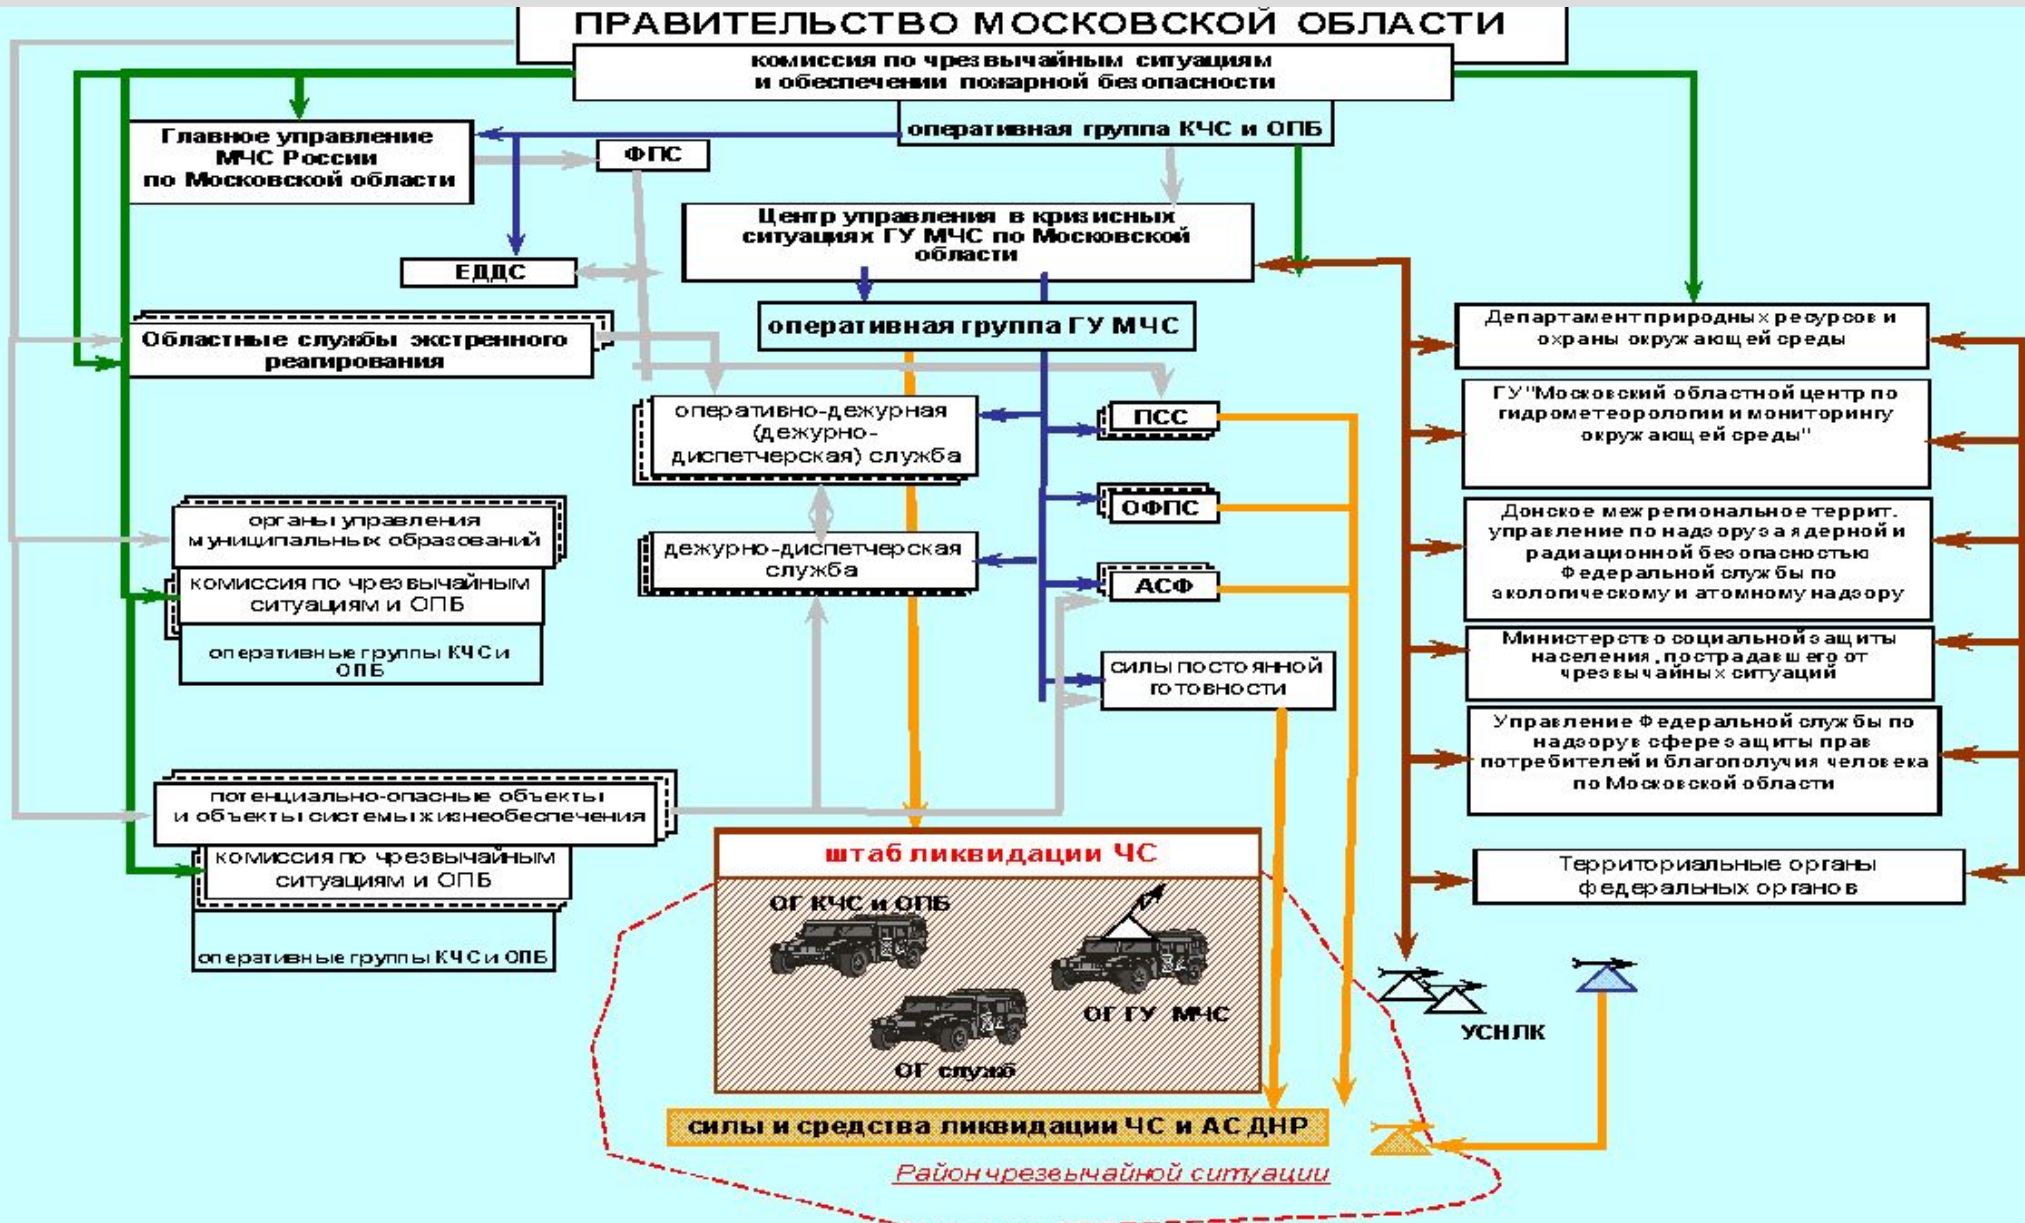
ПРАВИТЕЛЬСТВО МОСКОВСКОЙ ОБЛАСТИ

комиссия по чрезвычайным ситуациям и обеспечении пожарной безопасности

оперативная группа КЧС и ОПБ

Главное управление МЧС России по Московской области

ФПС

Центр управления в кризисных ситуациях ГУ МЧС по Московской области

ЕДДС

оперативная группа ГУ МЧС

Областные службы экстренного реагирования

оперативно-дежурная (дежурно-диспетчерская) служба

ПСС

ОФПС

АСФ

силы постоянной готовности

органы управления муниципальных образований

комиссия по чрезвычайным ситуациям и ОПБ

оперативные группы КЧС и ОПБ

дежурно-диспетчерская служба

потенциально-опасные объекты и объекты системы жизнеобеспечения

комиссия по чрезвычайным ситуациям и ОПБ

оперативные группы КЧС и ОПБ

штаб ликвидации ЧС

ОГ КЧС и ОПБ

ОГ ГУ МЧС

ОГ служб

силы и средства ликвидации ЧС и АС ДНР

Район чрезвычайной ситуации

Департамент природных ресурсов и охраны окружающей среды

ГУ "Московский областной центр по гидрометеорологии и мониторингу окружающей среды"

Донское межрегиональное террит. управление по надзору за ядерной и радиационной безопасностью Федеральной службы по экологическому и атомному надзору

Министерство социальной защиты населения, пострадавшего от чрезвычайных ситуаций

Управление Федеральной службы по надзору в сфере защиты прав потребителей и благополучия человека по Московской области

Территориальные органы федеральных органов

УСНЛК